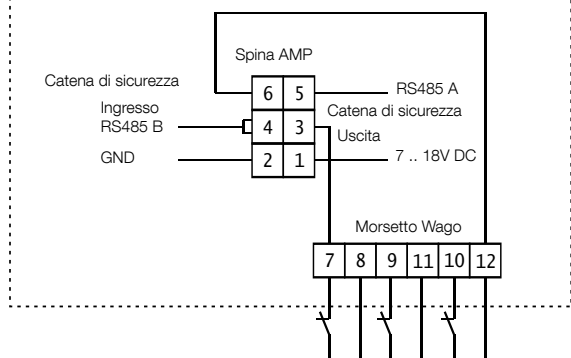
Spina AMP

Catena di sicurezza

| 6 | 5 |
|---|---|
| 4 | 3 |
| 2 | 1 |

RS485 A

Ingresso
RS485 B

Catena di sicurezza
Uscita

GND

7 .. 18V DC

Morsetto Wago

| 7 | 8 | 9 | 11 | 10 | 12 |
|---|---|---|---|---|---|